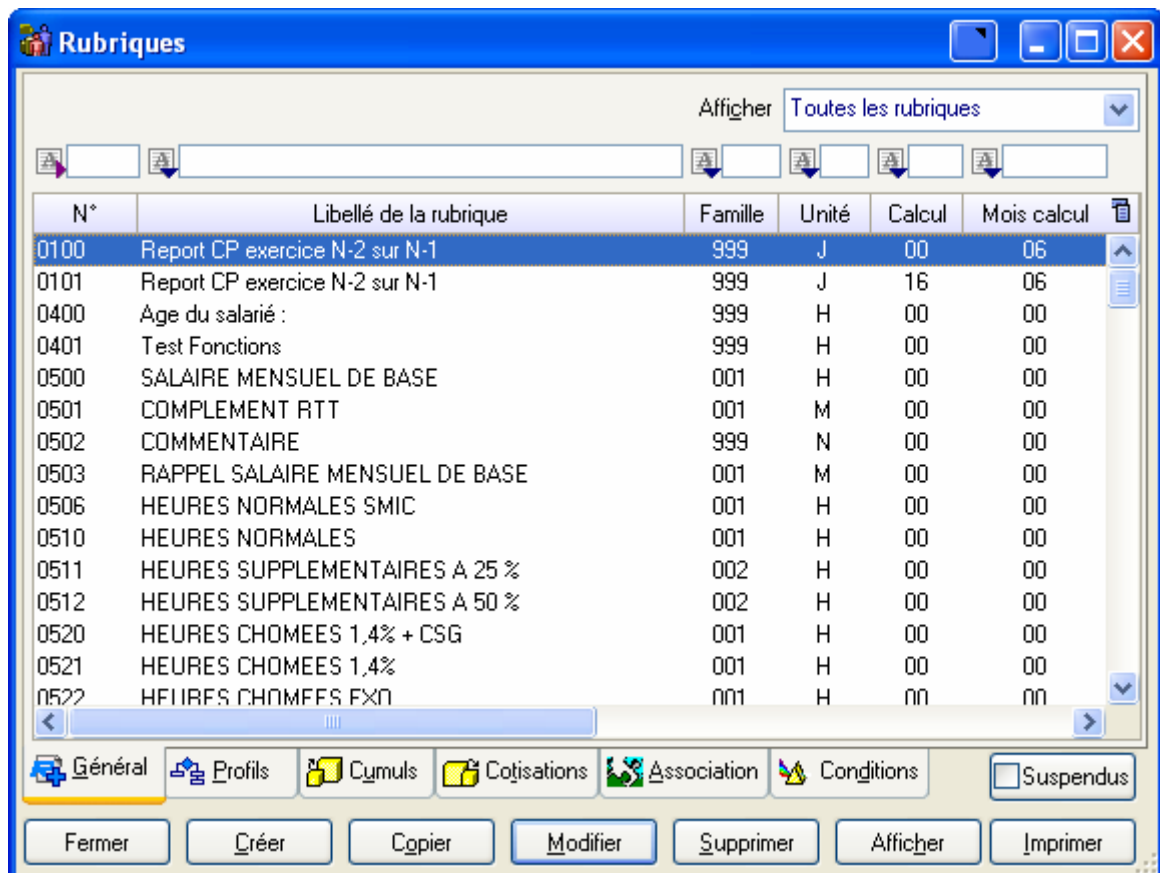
Rubriques

Afficher Toutes les rubriques

| N° | Libellé de la rubrique | Famille | Unité | Calcul | Mois calcul |
|---|---|---|---|---|---|
| 0100 | Report CP exercice N-2 sur N-1 | 999 | J | 00 | 06 |
| 0101 | Report CP exercice N-2 sur N-1 | 999 | J | 16 | 06 |
| 0400 | Age du salarié : | 999 | H | 00 | 00 |
| 0401 | Test Fonctions | 999 | H | 00 | 00 |
| 0500 | SALAIRE MENSUEL DE BASE | 001 | H | 00 | 00 |
| 0501 | COMPLEMENT RTT | 001 | M | 00 | 00 |
| 0502 | COMMENTAIRE | 999 | N | 00 | 00 |
| 0503 | RAPPEL SALAIRE MENSUEL DE BASE | 001 | M | 00 | 00 |
| 0506 | HEURES NORMALES SMIC | 001 | H | 00 | 00 |
| 0510 | HEURES NORMALES | 001 | H | 00 | 00 |
| 0511 | HEURES SUPPLEMENTAIRES A 25 % | 002 | H | 00 | 00 |
| 0512 | HEURES SUPPLEMENTAIRES A 50 % | 002 | H | 00 | 00 |
| 0520 | HEURES CHOMEES 1,4% + CSG | 001 | H | 00 | 00 |
| 0521 | HEURES CHOMEES 1,4% | 001 | H | 00 | 00 |
| 0522 | HEURES CHOMEES EXO | 001 | H | 00 | 00 |

Général Profils Cumuls Cotisations Association Conditions Suspendus

Fermer Créer Copier Modifier Supprimer Afficher Imprimer